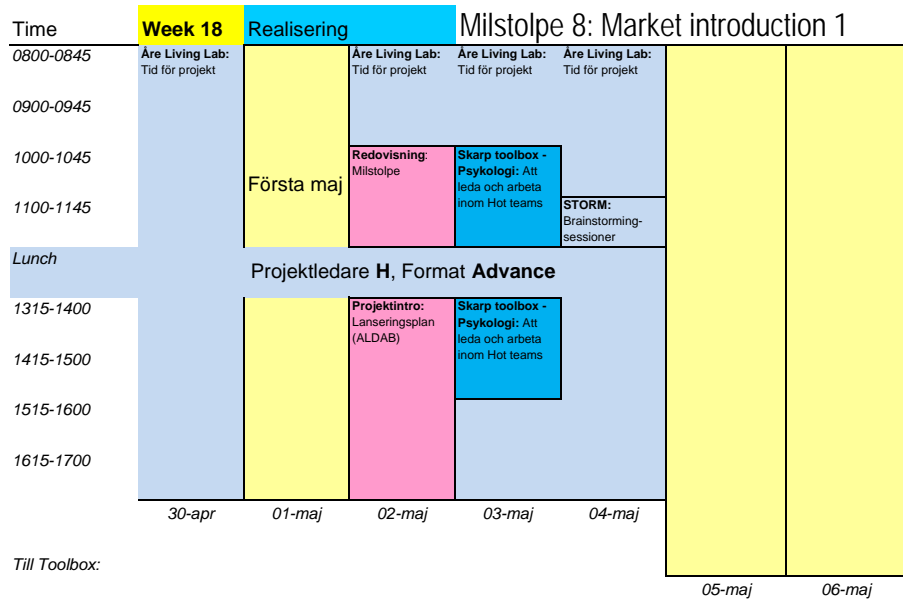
| Time | Week 18 | Realisering | | | Milstolpe 8: Market introduction 1 | |
|---|---|---|---|---|---|---|
| 0800-0845 | **Åre Living Lab:** Tid för projekt | | **Åre Living Lab:** Tid för projekt | **Åre Living Lab:** Tid för projekt | **Åre Living Lab:** Tid för projekt | | |
| 0900-0945 | | | | | | | |
| 1000-1045 | | Första maj | **Redovisning**: Milstolpe | **Skarp toolbox - Psykologi:** Att leda och arbeta inom Hot teams | | | |
| 1100-1145 | | | | | **STORM:** Brainstorming-sessioner | | |
| Lunch | Projektledare **H**, Format **Advance** | | | | | | |
| 1315-1400 | | | **Projektintro:** Lanseringsplan (ALDAB) | **Skarp toolbox - Psykologi:** Att leda och arbeta inom Hot teams | | | |
| 1415-1500 | | | | | | | |
| 1515-1600 | | | | | | | |
| 1615-1700 | | | | | | | |
| | 30-apr | 01-maj | 02-maj | 03-maj | 04-maj | 05-maj | 06-maj |

Till Toolbox: